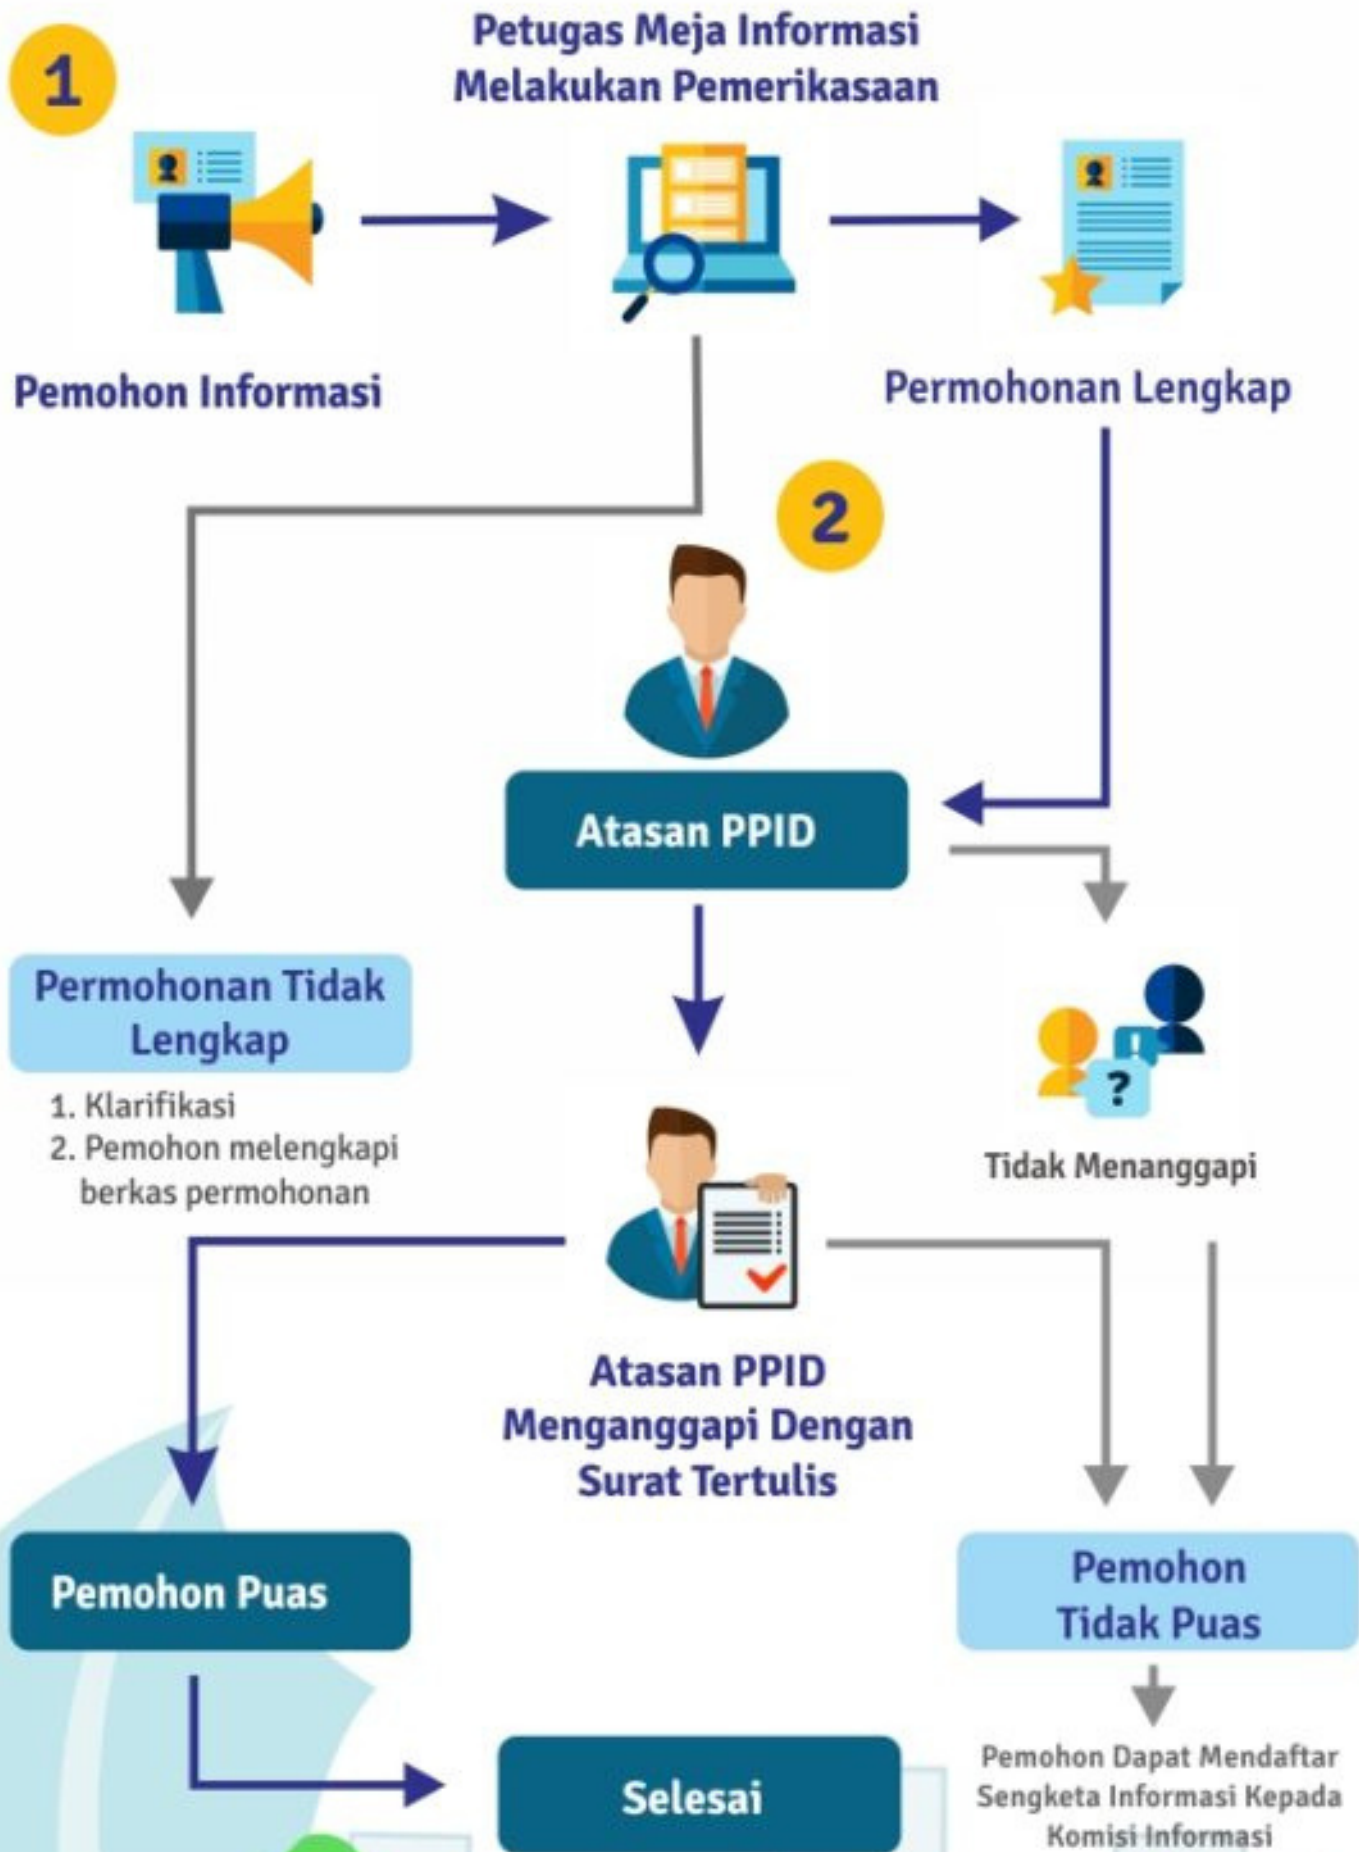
1

Petugas Meja Informasi Melakukan Pemerikasaan

Pemohon Informasi

Permohonan Lengkap

2

Atasan PPID

Permohonan Tidak Lengkap

1. Klarifikasi
2. Pemohon melengkapi berkas permohonan

Tidak Menanggapi

Atasan PPID Menganggapi Dengan Surat Tertulis

Pemohon Puas

Pemohon Tidak Puas

Selesai

Pemohon Dapat Mendaftar Sengketa Informasi Kepada Komisi Informasi